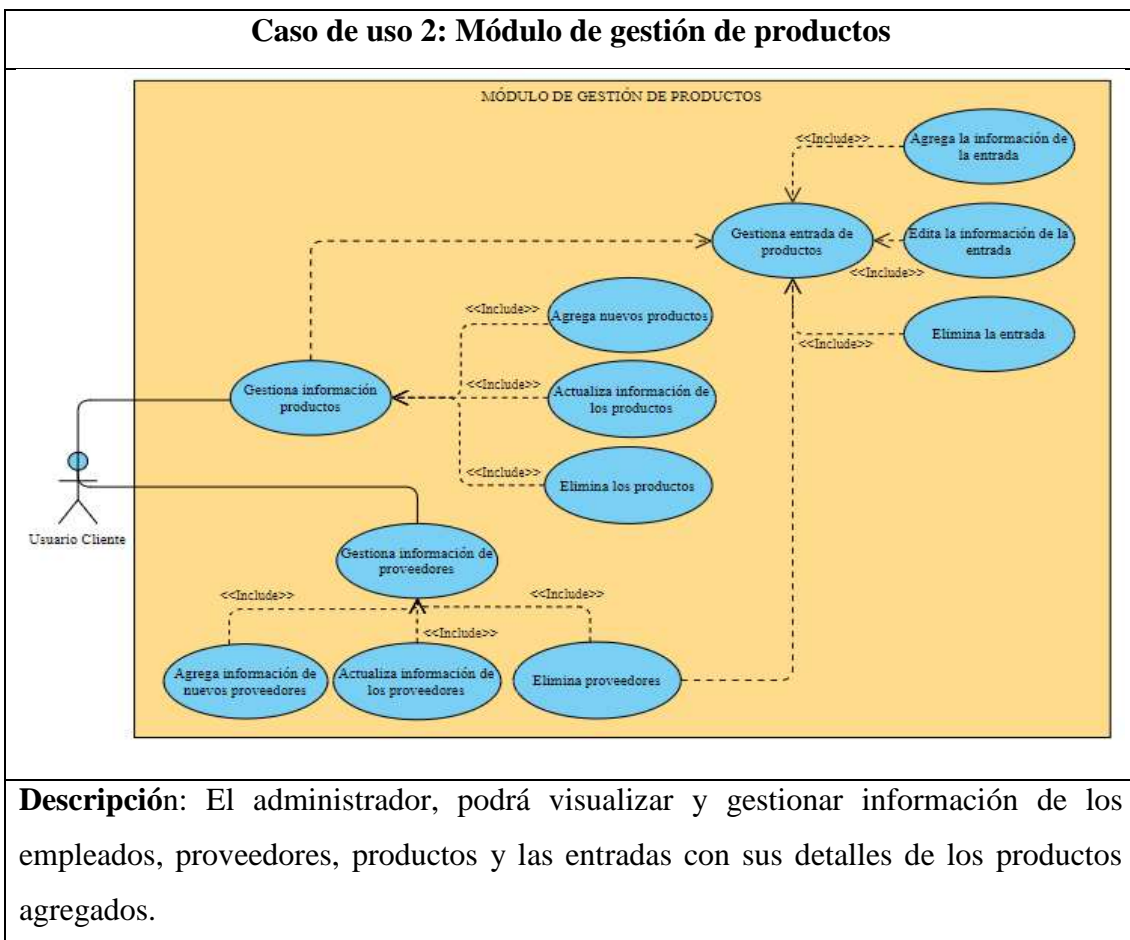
**Caso de uso 2: Módulo de gestión de productos**

MÓDULO DE GESTIÓN DE PRODUCTOS

<<Include>>

Agrega la información de la entrada

Gestiona entrada de productos

Edita la información de la entrada

<<Include>>

<<Include>>

Agrega nuevos productos

Elimina la entrada

<<Include>>

Gestiona información productos

<<Include>>

Actualiza información de los productos

<<Include>>

Elimina los productos

Usuario Cliente

Gestiona información de proveedores

<<Include>>

<<Include>>

<<Include>>

Agrega información de nuevos proveedores

Actualiza información de los proveedores

Elimina proveedores

**Descripció**n: El administrador, podrá visualizar y gestionar información de los empleados, proveedores, productos y las entradas con sus detalles de los productos agregados.